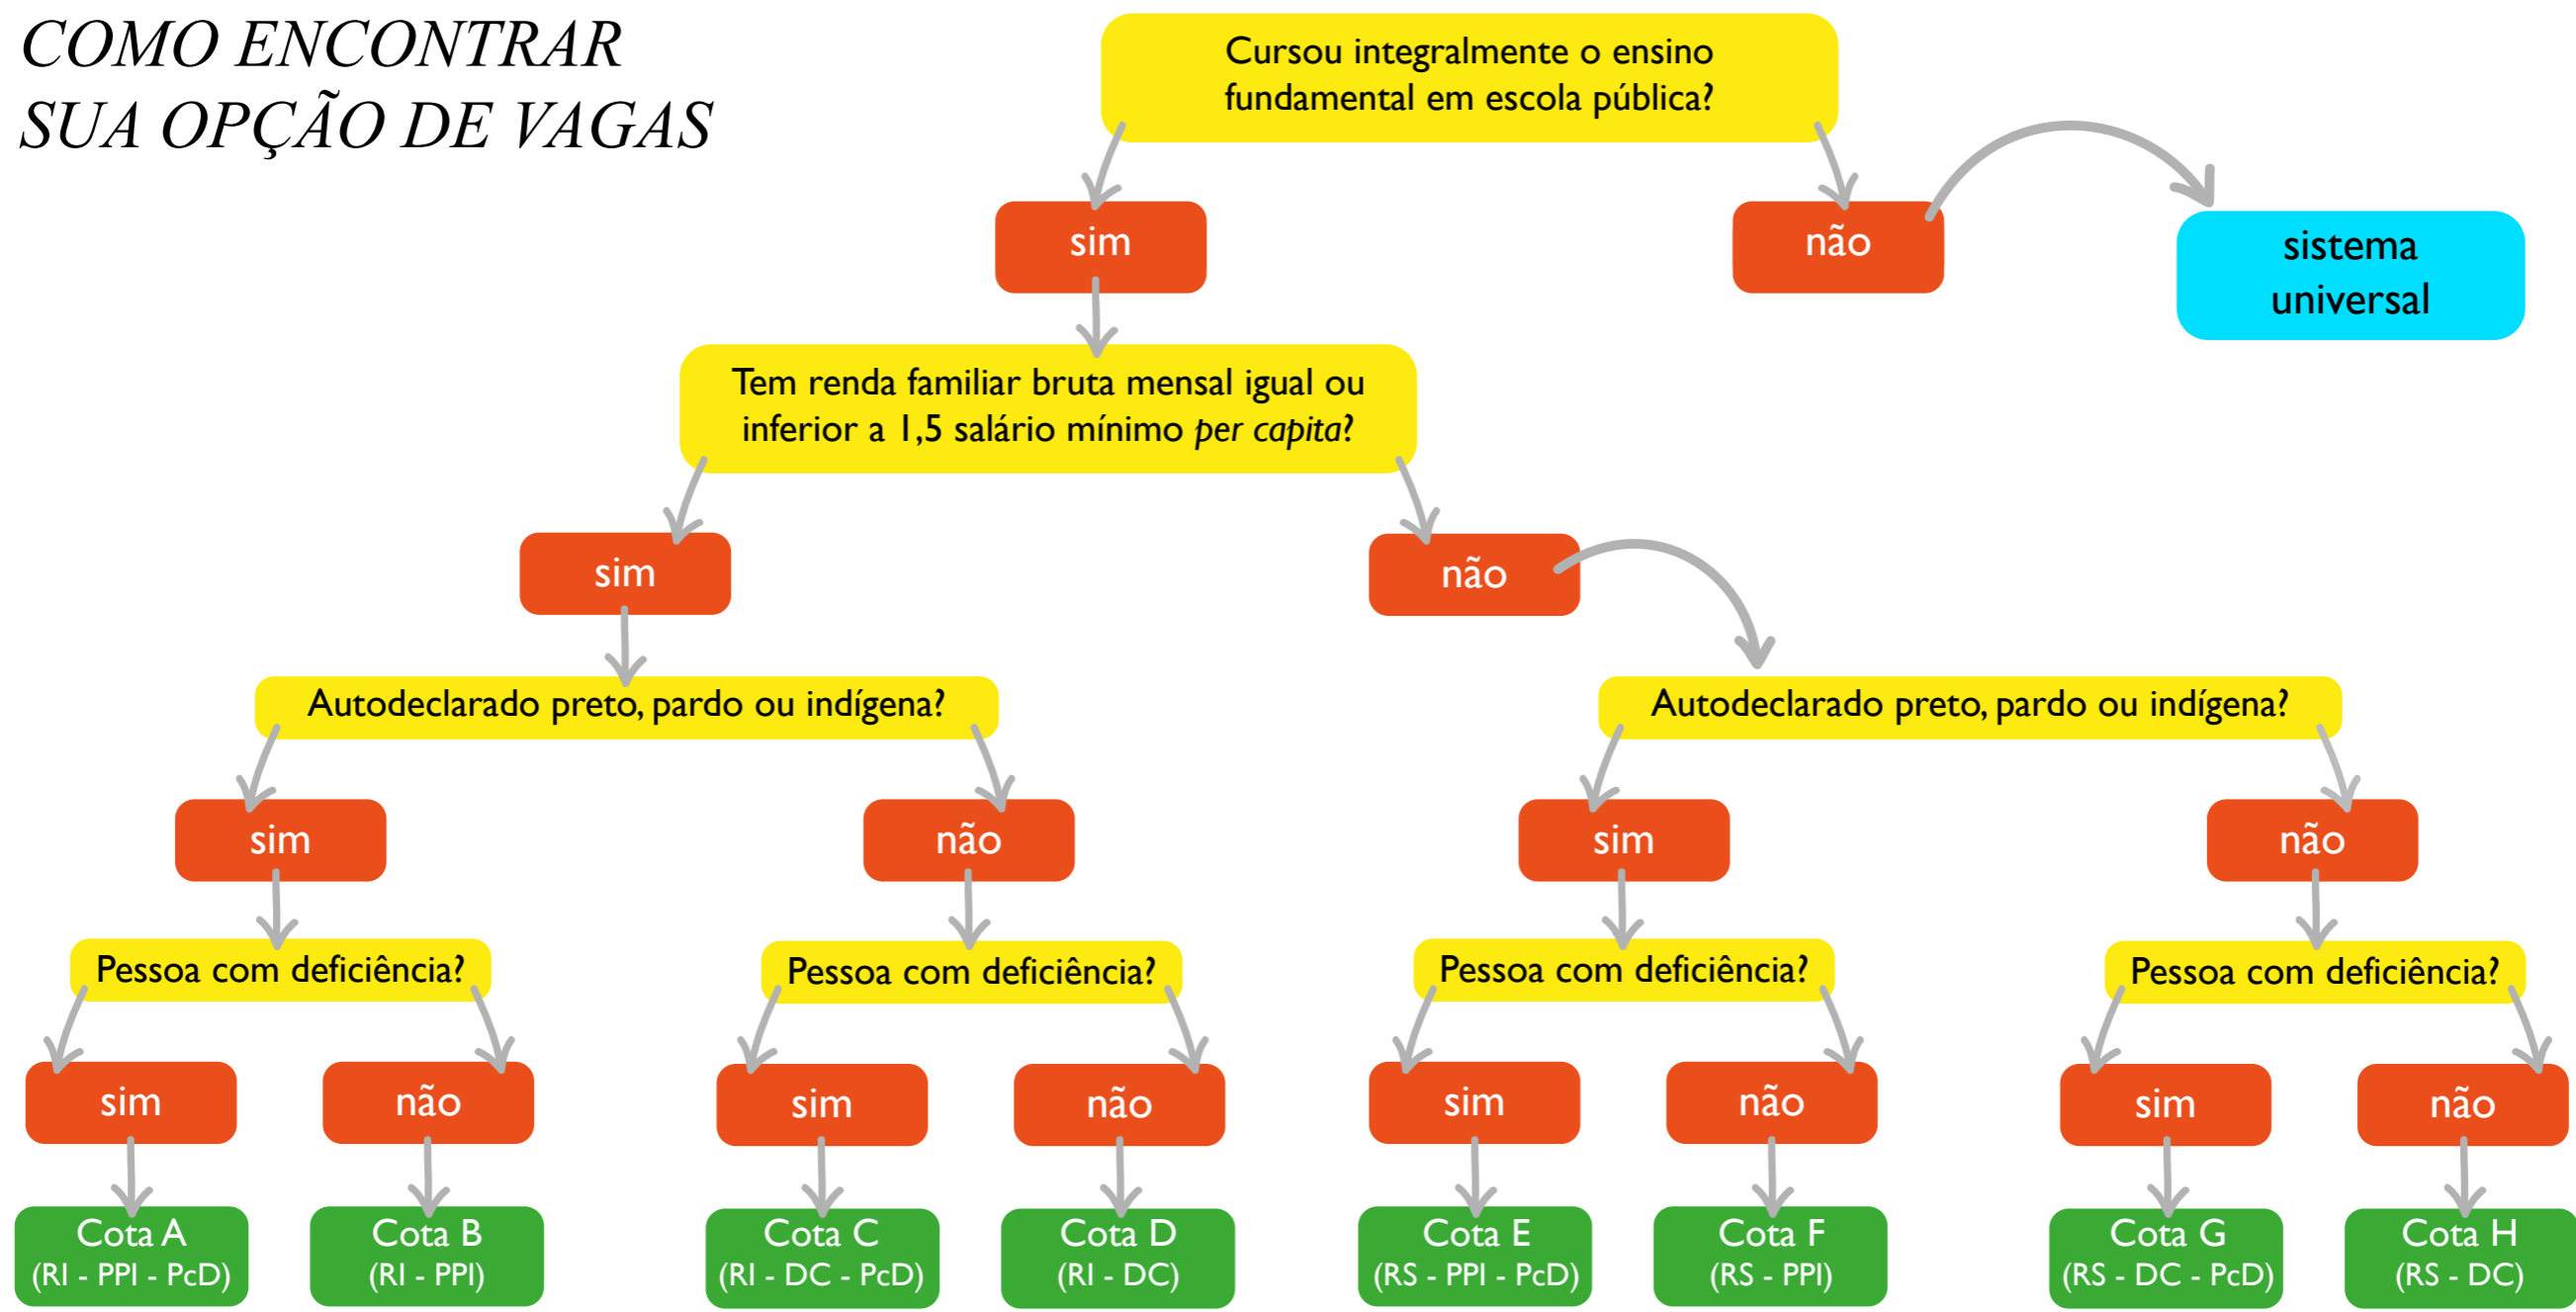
COMO ENCONTRAR SUA OPÇÃO DE VAGAS

Cursou integralmente o ensino fundamental em escola pública?

sim

não

sistema universal

Tem renda familiar bruta mensal igual ou inferior a 1,5 salário mínimo *per capita*?

sim

não

Autodeclarado preto, pardo ou indígena?

Autodeclarado preto, pardo ou indígena?

sim

não

sim

não

Pessoa com deficiência?

Pessoa com deficiência?

Pessoa com deficiência?

Pessoa com deficiência?

sim

não

sim

não

sim

não

sim

não

Cota A (RI - PPI - PcD)

Cota B (RI - PPI)

Cota C (RI - DC - PcD)

Cota D (RI - DC)

Cota E (RS - PPI - PcD)

Cota F (RS - PPI)

Cota G (RS - DC - PcD)

Cota H (RS - DC)